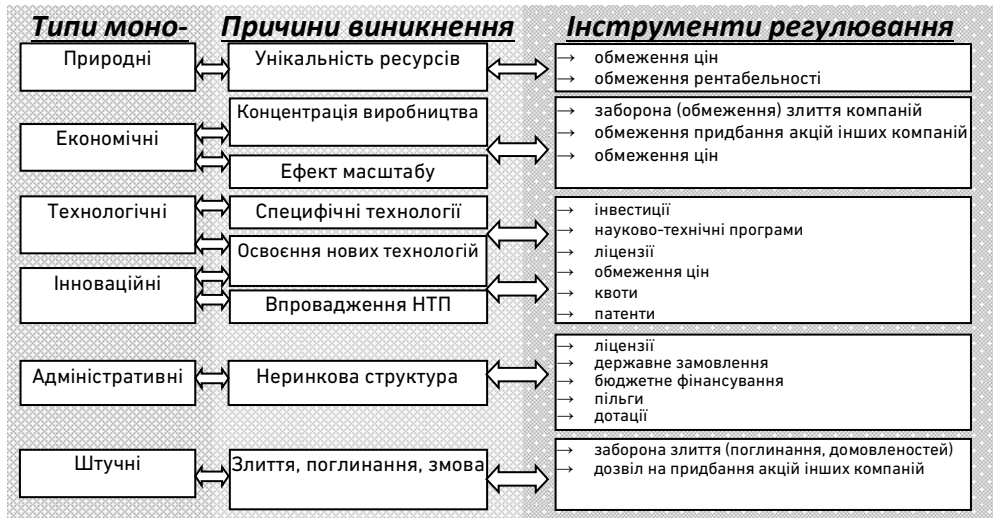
Типи моно-

Причини виникнення

Інструменти регулювання

Природні

Унікальність ресурсів

→ обмеження цін
→ обмеження рентабельності

Економічні

Концентрація виробництва

Ефект масштабу

→ заборона (обмеження) злиття компаній
→ обмеження придбання акцій інших компаній
→ обмеження цін

Технологічні

Специфічні технології

Освоєння нових технологій

Інноваційні

Впровадження НТП

→ інвестиції
→ науково-технічні програми
→ ліцензії
→ обмеження цін
→ квоти
→ патенти

Адміністративні

Неринкова структура

→ ліцензії
→ державне замовлення
→ бюджетне фінансування
→ пільги
→ дотації

Штучні

Злиття, поглинання, змова

→ заборона злиття (поглинання, домовленостей)
→ дозвіл на придбання акцій інших компаній